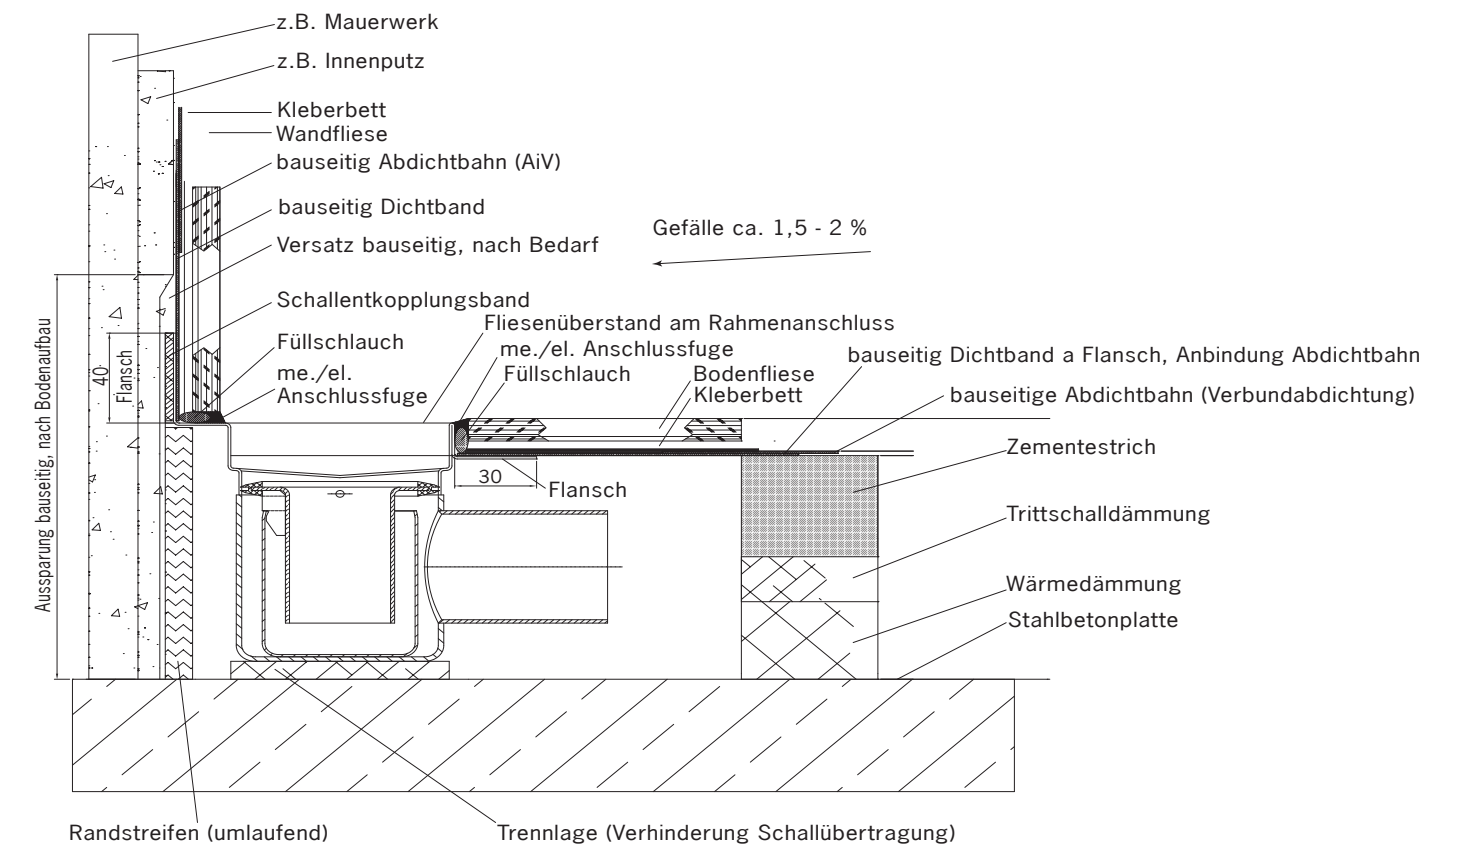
z.B. Mauerwerk
z.B. Innenputz
Kleberbett
Wandfliese
bauseitig Abdichtbahn (AiV)
bauseitig Dichtband
Versatz bauseitig, nach Bedarf
Gefälle ca. 1,5 - 2 %
Schallentkopplungsband
Fliesenüberstand am Rahmenanschluss
Füllschlauch
me./el. Anschlussfuge
me./el.
Anschlussfuge
Füllschlauch
Bodenfliese
Kleberbett
bauseitig Dichtband a Flansch, Anbindung Abdichtbahn
bauseitige Abdichtbahn (Verbundabdichtung)
40
Flansch
Aussparung bauseitig, nach Bodenaufbau
30
Flansch
Zementestrich
Trittschalldämmung
Wärmedämmung
Stahlbetonplatte
Randstreifen (umlaufend)
Trennlage (Verhinderung Schallübertragung)